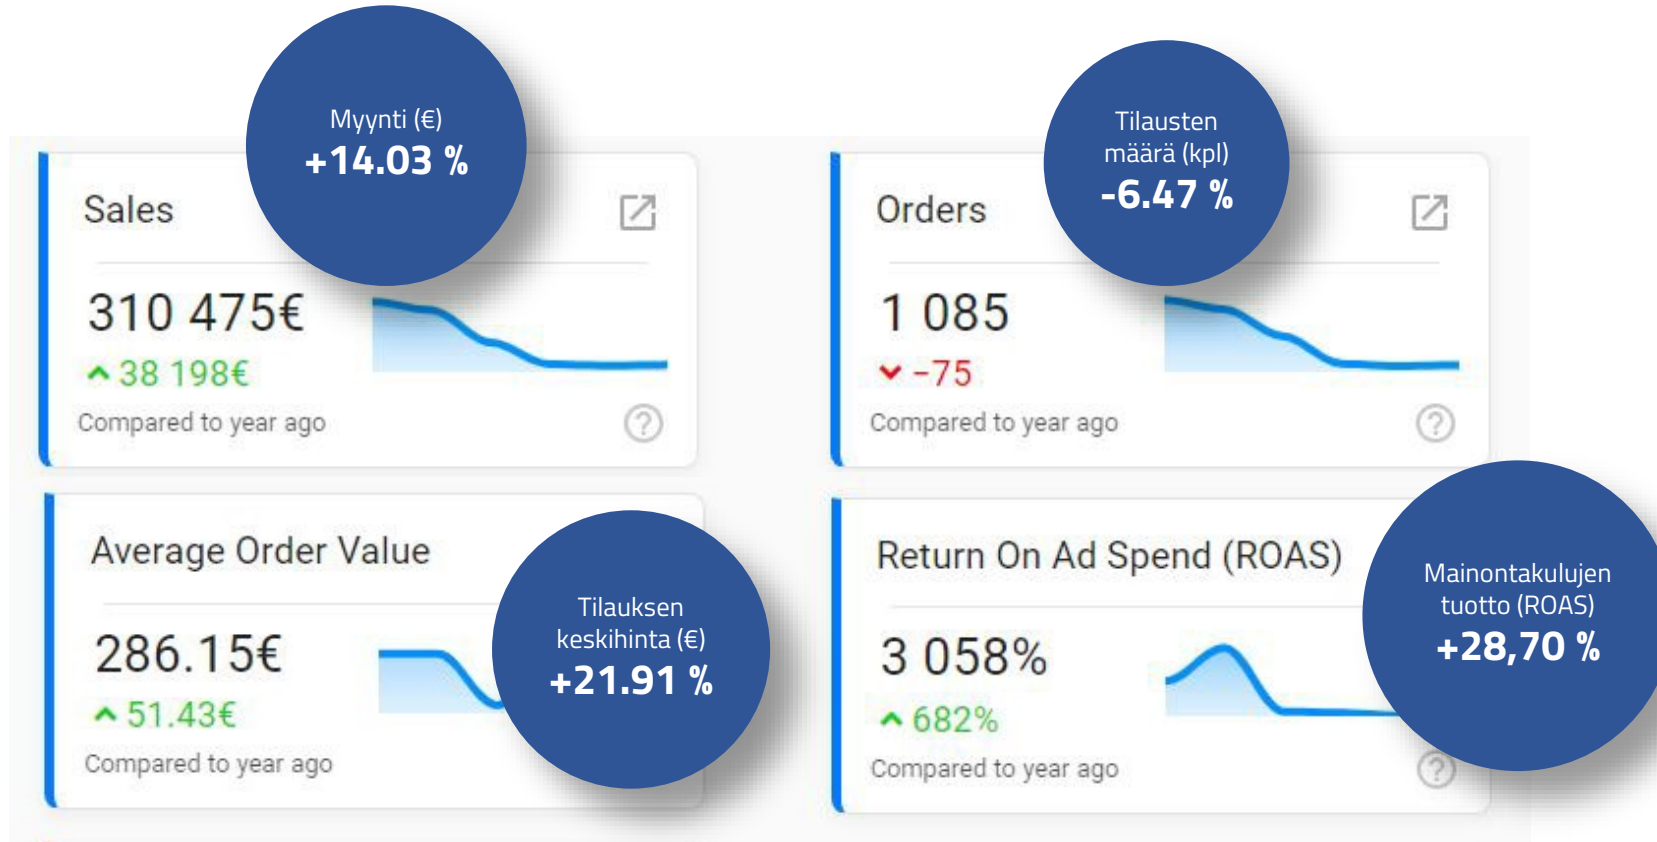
Myynti (€)
+14.03 %

Sales

310 475€
38 198€
Compared to year ago

Tilausten määrä (kpl)
-6.47 %

Orders

1 085
-75
Compared to year ago

Average Order Value

286.15€
51.43€
Compared to year ago

Tilauksen keskihinta (€)
+21.91 %

Return On Ad Spend (ROAS)

3 058%
682%
Compared to year ago

Mainontakulujen tuotto (ROAS)
+28,70 %